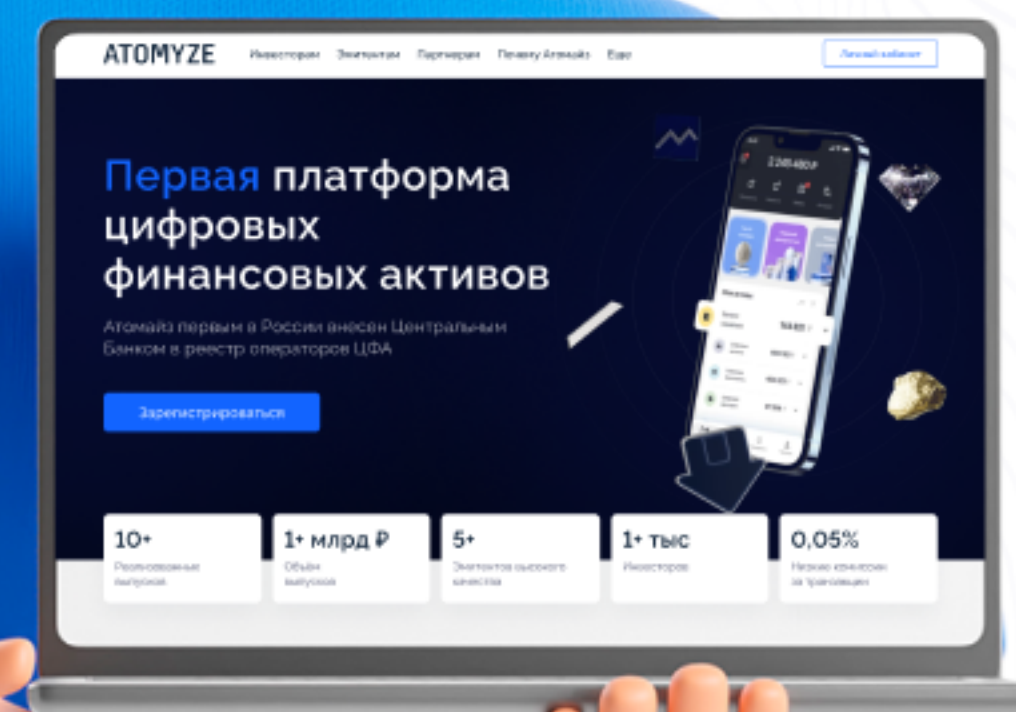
ATOMYZE

Инвесторам Эмитентам Партнерам Почему Атомайз Еще

Личный кабинет

Первая платформа цифровых финансовых активов

Атомайз первым в России внесен Центральным Банком в реестр операторов ЦФА

Зарегистрироваться

2 245 480 ₽

10+
Реализованные выпуски

1+ млрд ₽
Объём выпусков

5+
Эмитентов высокого качества

1+ тыс
Инвесторов

0,05%
Низкие комиссии за транзакции